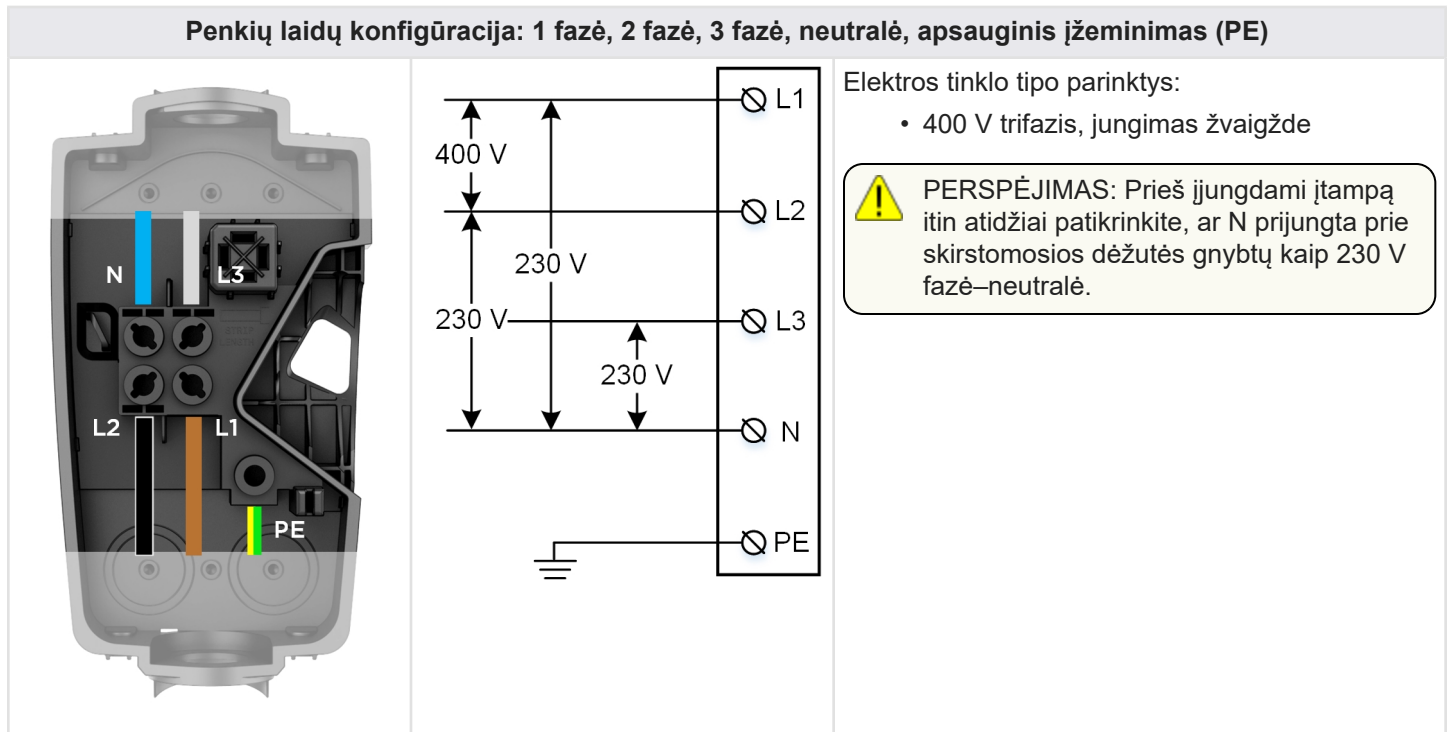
Penkių laidų konfigūracija: 1 fazė, 2 fazė, 3 fazė, neutralė, apsauginis įžeminimas (PE)

N
L3
L2
L1
PE

400 V
230 V
230 V
230 V
L1
L2
L3
N
PE

Elektros tinklo tipo parinktys:

• 400 V trifazis, jungimas žvaigžde

PERSPĖJIMAS: Prieš įjungdami įtampą itin atidžiai patikrinkite, ar N prijungta prie skirstomosios dėžutės gnybtų kaip 230 V fazė–neutralė.